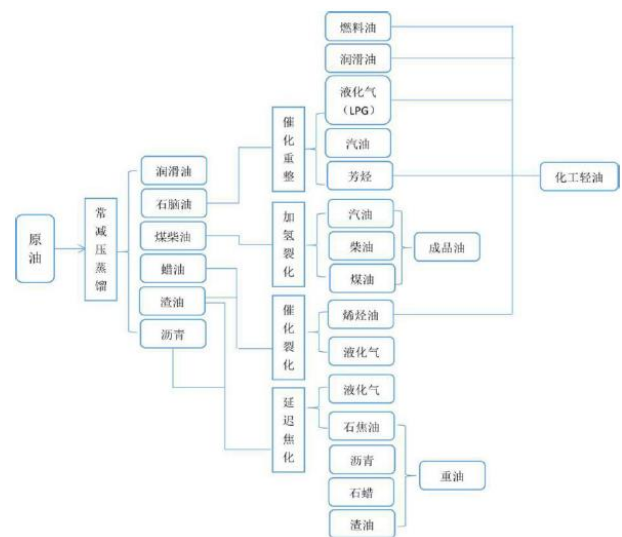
原油

常减压蒸馏

润滑油
石脑油
煤柴油
蜡油
渣油
沥青

催化重整
加氢裂化
催化裂化
延迟焦化

燃料油
润滑油
液化气（LPG）
汽油
芳烃

汽油
柴油
煤油

烯烃油
液化气

液化气
石焦油
沥青
石蜡
渣油

化工轻油
成品油
重油